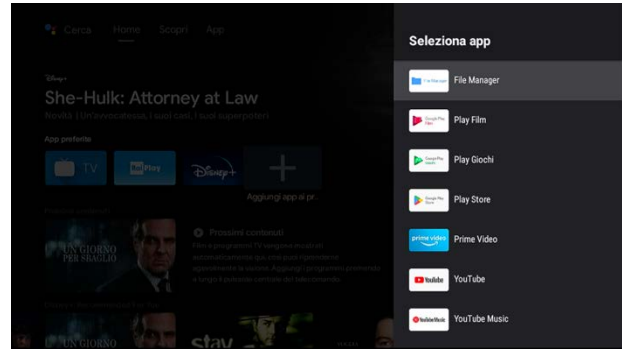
Cerca Home Scopri App

Disney+

She-Hulk: Attorney at Law

Novità | Un'avvocatessa, i suoi casi, i suoi superpoteri

App preferite

TV

RaiPlay

Disney+

Aggiungi app ai pr...

Prossimi contenuti

Film e programmi TV vengono mostrati automaticamente qui, una volta che li aggiungi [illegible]

UN GIORNO PER SBAGLIO

stay

Seleziona app

File Manager

Play Film

Play Giochi

Play Store

prime video

Prime Video

YouTube

YouTube

YouTube Music

YouTube Music